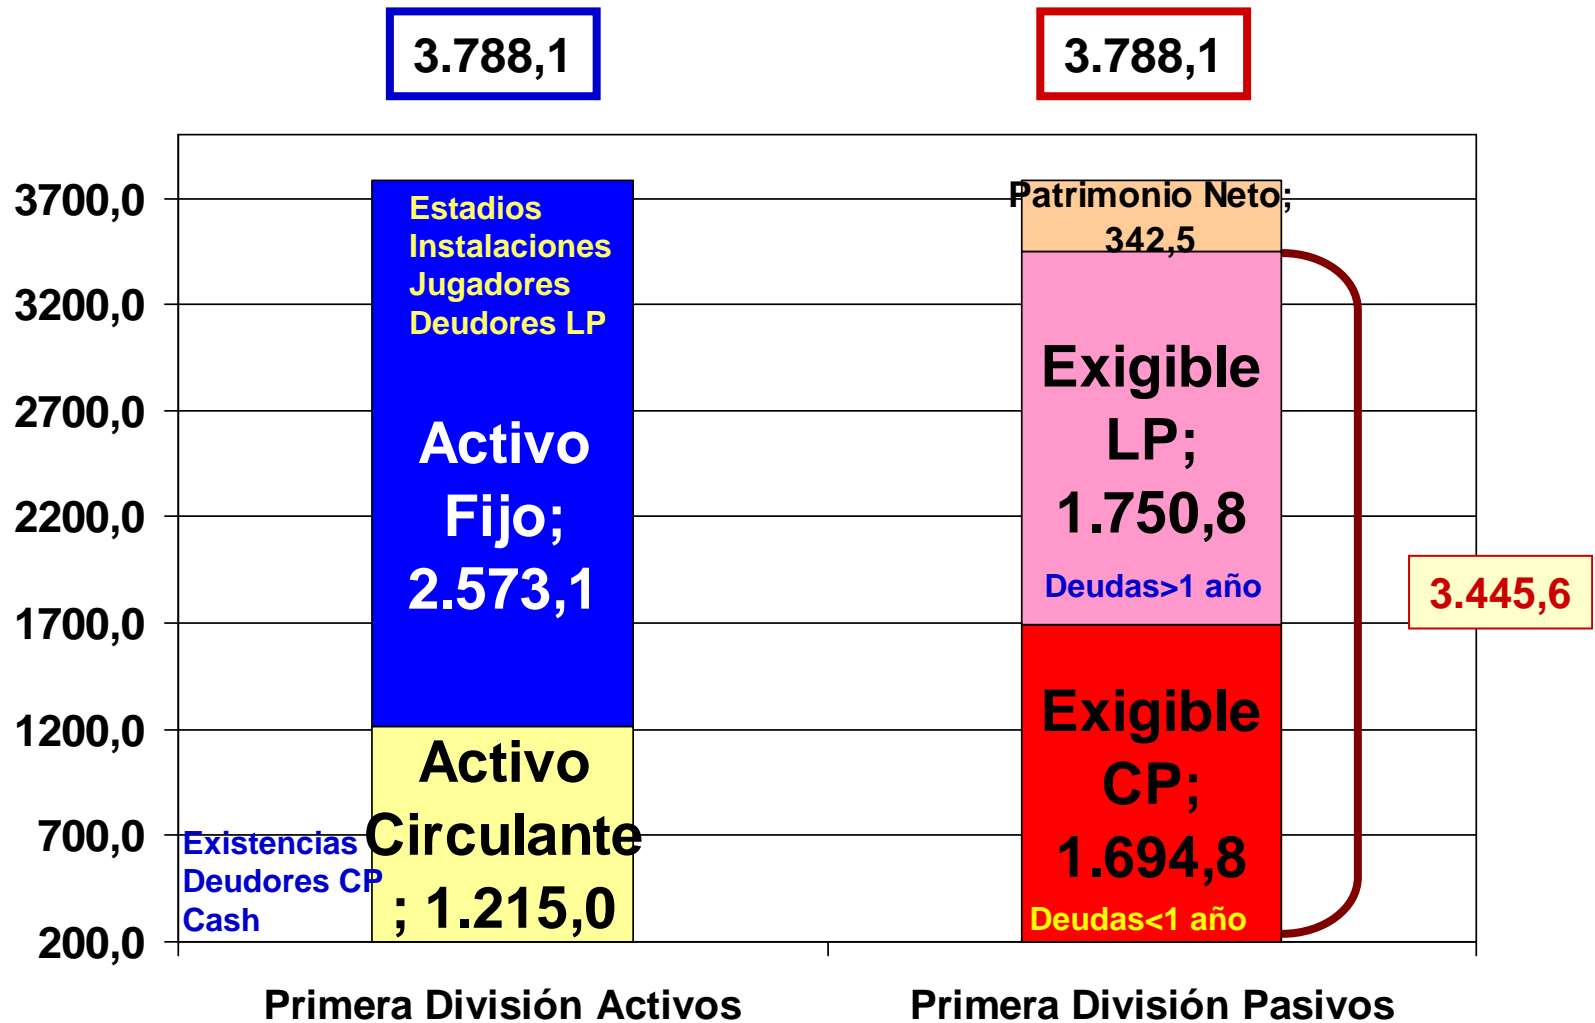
3.788,1

3.788,1

3700,0
3200,0
2700,0
2200,0
1700,0
1200,0
700,0
200,0

Estadios
Instalaciones
Jugadores
Deudores LP

Activo Fijo; 2.573,1

Activo Circulante ; 1.215,0

Existencias
Deudores CP
Cash

Patrimonio Neto; 342,5

Exigible LP; 1.750,8

Deudas>1 año

Exigible CP; 1.694,8

Deudas<1 año

3.445,6

Primera División Activos

Primera División Pasivos